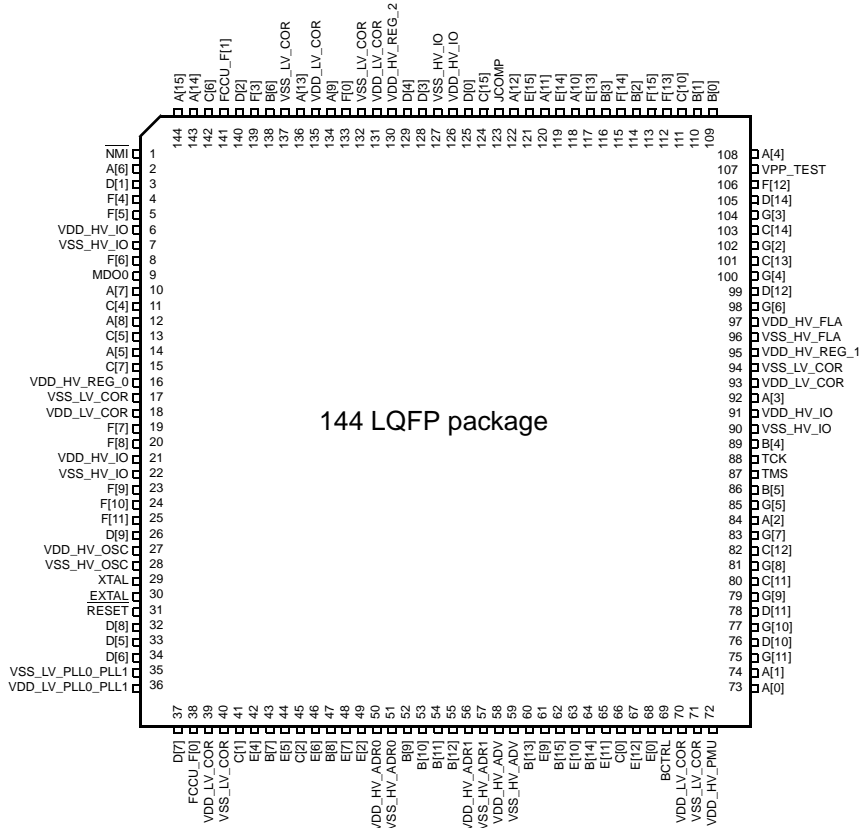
A[15] 144
A[14] 143
C[6] 142
FCCU_F[1] 141
D[2] 140
F[3] 139
B[6] 138
VSS_LV_COR 137
VDD_LV_COR 136
A[13] 135
A[9] 134
F[0] 133
VSS_LV_COR 132
VDD_LV_COR 131
VDD_HV_REG_2 130
D[4] 129
D[3] 128
VSS_HV_IO 127
VDD_HV_IO 126
D[0] 125
C[15] 124
JCOMP 123
A[12] 122
E[15] 121
A[11] 120
E[14] 119
A[10] 118
E[13] 117
B[3] 116
F[14] 115
B[2] 114
F[15] 113
F[13] 112
C[10] 111
B[1] 110
B[0] 109

$\overline{\text{NMI}}$ 1
A[6] 2
D[1] 3
F[4] 4
F[5] 5
VDD_HV_IO 6
VSS_HV_IO 7
F[6] 8
MDO0 9
A[7] 10
C[4] 11
A[8] 12
C[5] 13
A[5] 14
C[7] 15
VDD_HV_REG_0 16
VSS_LV_COR 17
VDD_LV_COR 18
F[7] 19
F[8] 20
VDD_HV_IO 21
VSS_HV_IO 22
F[9] 23
F[10] 24
F[11] 25
D[9] 26
VDD_HV_OSC 27
VSS_HV_OSC 28
XTAL 29
$\overline{\text{EXTAL}}$ 30
$\overline{\text{RESET}}$ 31
D[8] 32
D[5] 33
D[6] 34
VSS_LV_PLL0_PLL1 35
VDD_LV_PLL0_PLL1 36

108 A[4]
107 VPP_TEST
106 F[12]
105 D[14]
104 G[3]
103 C[14]
102 G[2]
101 C[13]
100 G[4]
99 D[12]
98 G[6]
97 VDD_HV_FLA
96 VSS_HV_FLA
95 VDD_HV_REG_1
94 VSS_LV_COR
93 VDD_LV_COR
92 A[3]
91 VDD_HV_IO
90 VSS_HV_IO
89 B[4]
88 TCK
87 TMS
86 B[5]
85 G[5]
84 A[2]
83 G[7]
82 C[12]
81 G[8]
80 C[11]
79 G[9]
78 D[11]
77 G[10]
76 D[10]
75 G[11]
74 A[1]
73 A[0]

144 LQFP package

37 D[7]
38 FCCU_F[0]
39 VDD_LV_COR
40 VSS_LV_COR
41 C[1]
42 E[4]
43 B[7]
44 E[5]
45 C[2]
46 E[6]
47 B[8]
48 E[7]
49 E[2]
50 VDD_HV_ADR0
51 VSS_HV_ADR0
52 B[9]
53 B[10]
54 B[11]
55 B[12]
56 VDD_HV_ADR1
57 VSS_HV_ADR1
58 VDD_HV_ADV
59 VSS_HV_ADV
60 B[13]
61 E[9]
62 B[15]
63 E[10]
64 B[14]
65 E[11]
66 C[0]
67 E[12]
68 E[0]
69 BCTRL
70 VDD_LV_COR
71 VSS_LV_COR
72 VDD_HV_PMU